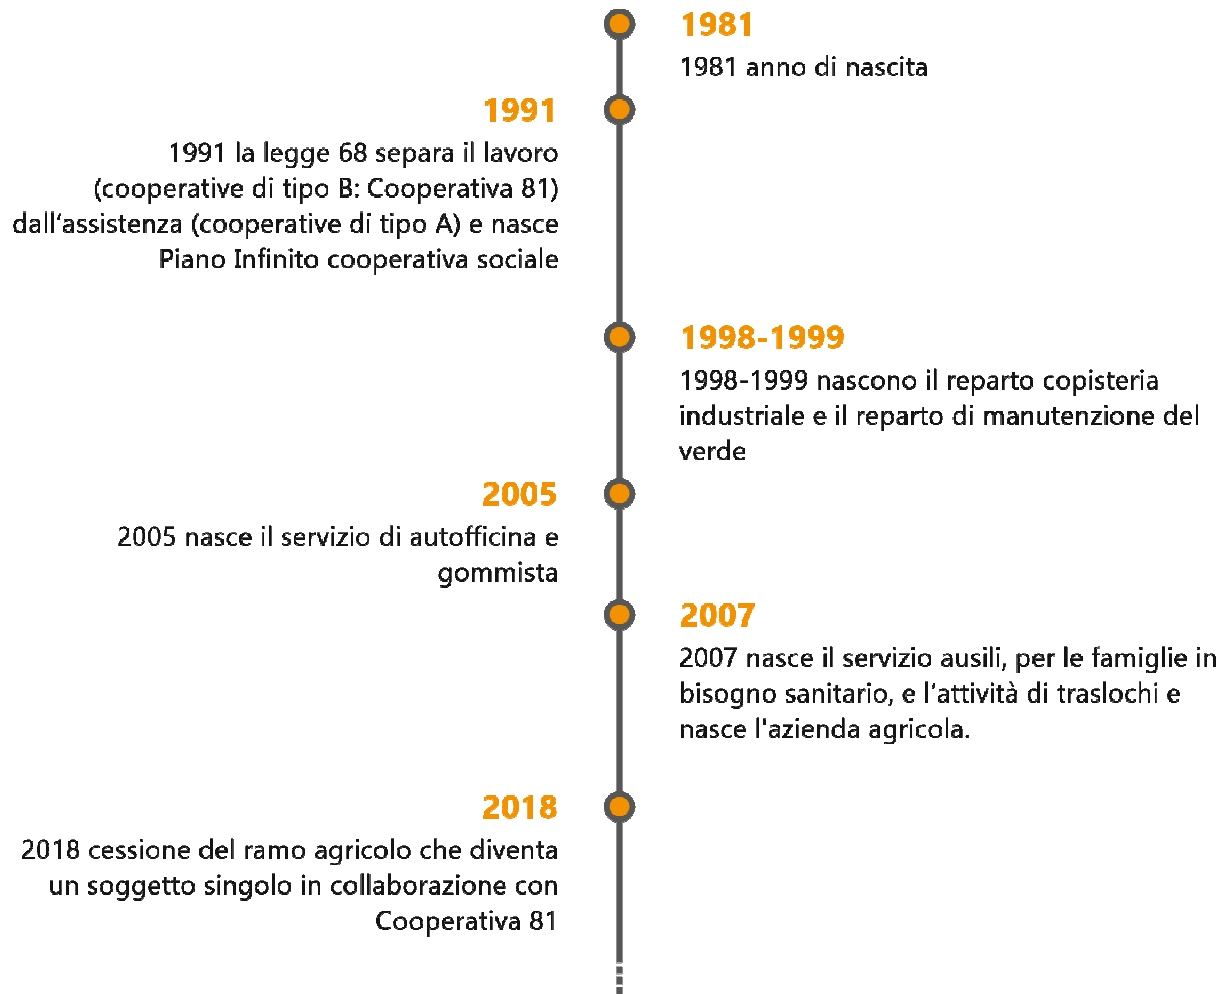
1981
1981 anno di nascita

1991
1991 la legge 68 separa il lavoro (cooperative di tipo B: Cooperativa 81) dall‘assistenza (cooperative di tipo A) e nasce Piano Infinito cooperativa sociale

1998-1999
1998-1999 nascono il reparto copisteria industriale e il reparto di manutenzione del verde

2005
2005 nasce il servizio di autofficina e gommista

2007
2007 nasce il servizio ausili, per le famiglie in bisogno sanitario, e l’attività di traslochi e nasce l'azienda agricola.

2018
2018 cessione del ramo agricolo che diventa un soggetto singolo in collaborazione con Cooperativa 81